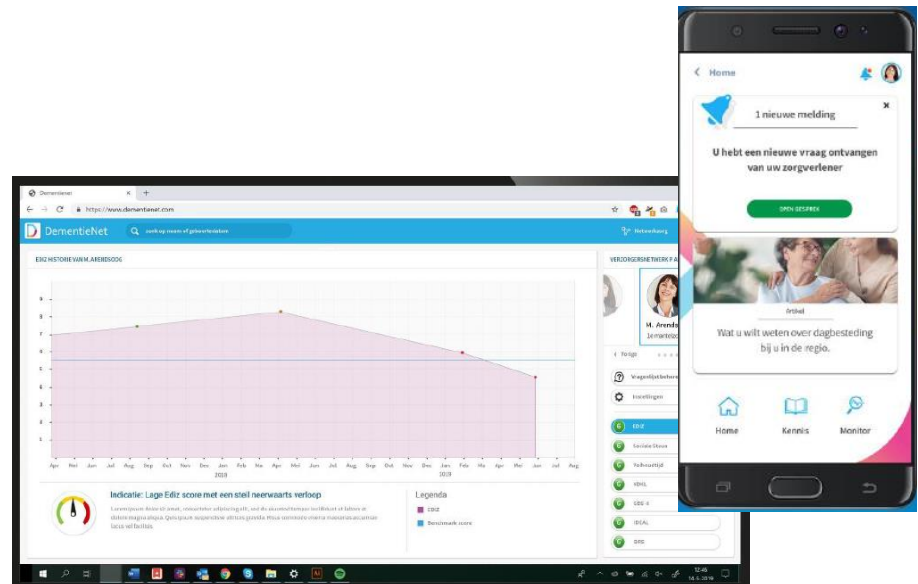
Dementienet
https://www.dementienet.com
DementieNet
zoek op naam of geboortedatum
Netwerkzorg
EDIZ HISTORIE VAN M. ARENDSOOG
VERZORGERSNETWERK
9
8
7
6
5
4
3
2
1
Apr Mei Jun Jul Aug Sep Okt Nov Dec Jan Feb Mrt Apr Mei Jun Jul Aug Sep Okt Nov Dec Jan Feb Mrt Apr Mei Jun Jul Aug
2018
2019
M. Arends
Indicatie: Lage Ediz score met een steil neerwaarts verloop
Lorem ipsum dolor sit amet, consectetur adipiscing elit, sed do eiusmod tempor incididunt ut labore et dolore magna aliqua. Quis ipsum suspendisse ultrices gravida. Risus commodo viverra maecenas accumsan lacus vel facilisis.
Legenda
EDIZ
Benchmark score
Vragenlijst
Instellingen
EDIZ
Sociale Steun
Veilig
SDQ
IDEAL
12:46
< Home
1 nieuwe melding
U hebt een nieuwe vraag ontvangen van uw zorgverlener
OPEN GESPREK
Artikel
Wat u wilt weten over dagbesteding bij u in de regio.
Home
Kennis
Monitor